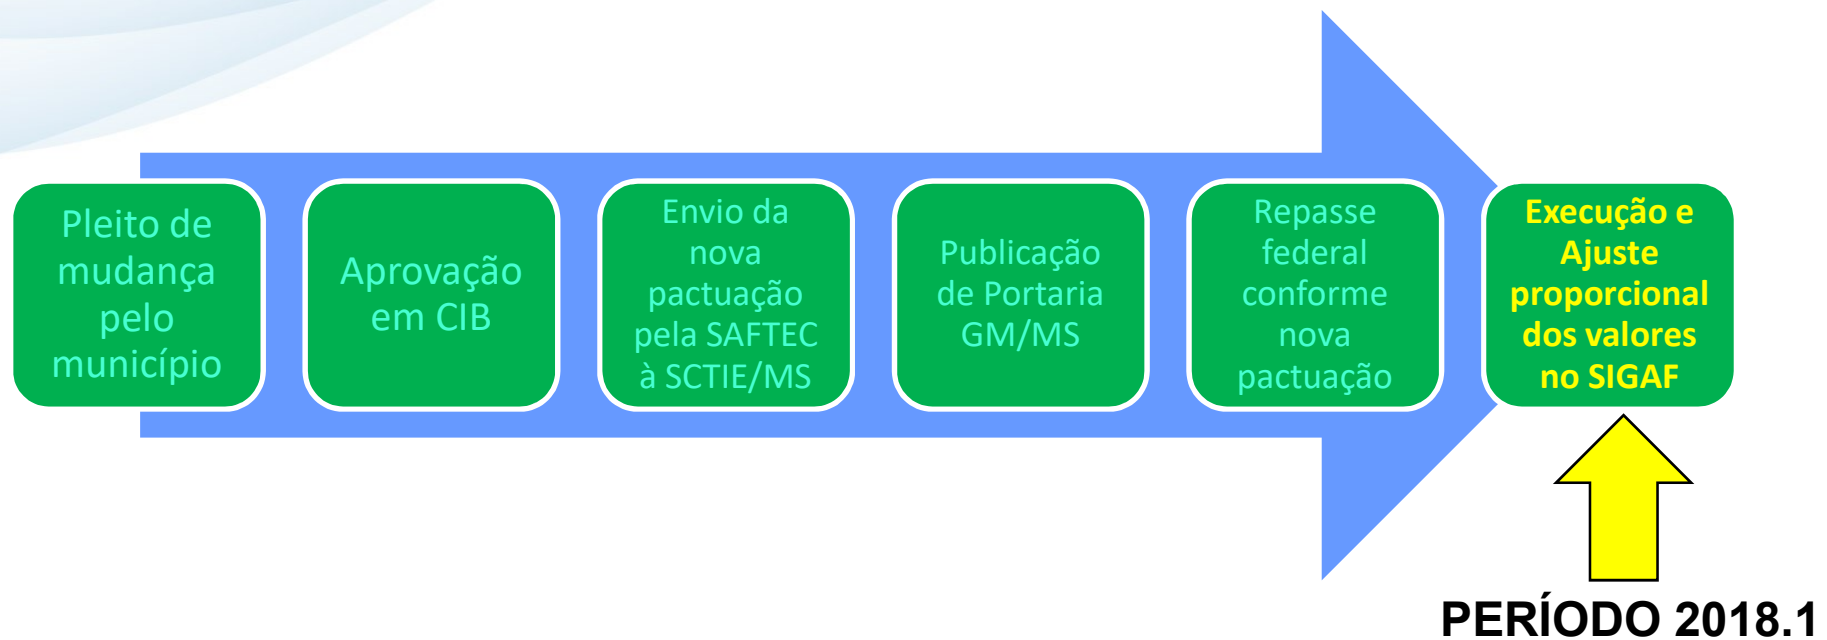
Pleito de mudança pelo município

Aprovação em CIB

Envio da nova pactuação pela SAFTEC à SCTIE/MS

Publicação de Portaria GM/MS

Repasse federal conforme nova pactuação

Execução e Ajuste proporcional dos valores no SIGAF

PERÍODO 2018.1